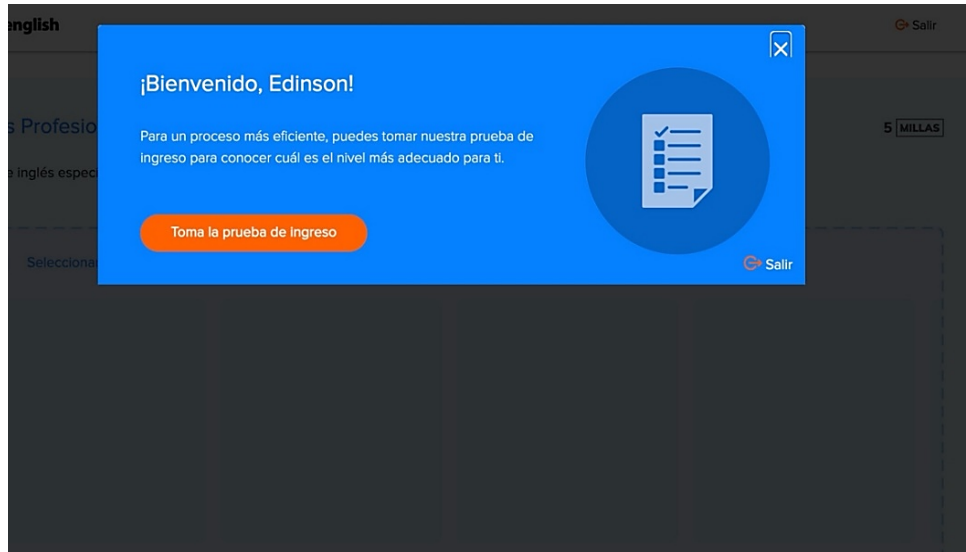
english

Salir

s Profesio

5 MILLAS

e inglés especi

Selecciona

¡Bienvenido, Edinson!

Para un proceso más eficiente, puedes tomar nuestra prueba de ingreso para conocer cuál es el nivel más adecuado para ti.

Toma la prueba de ingreso

Salir